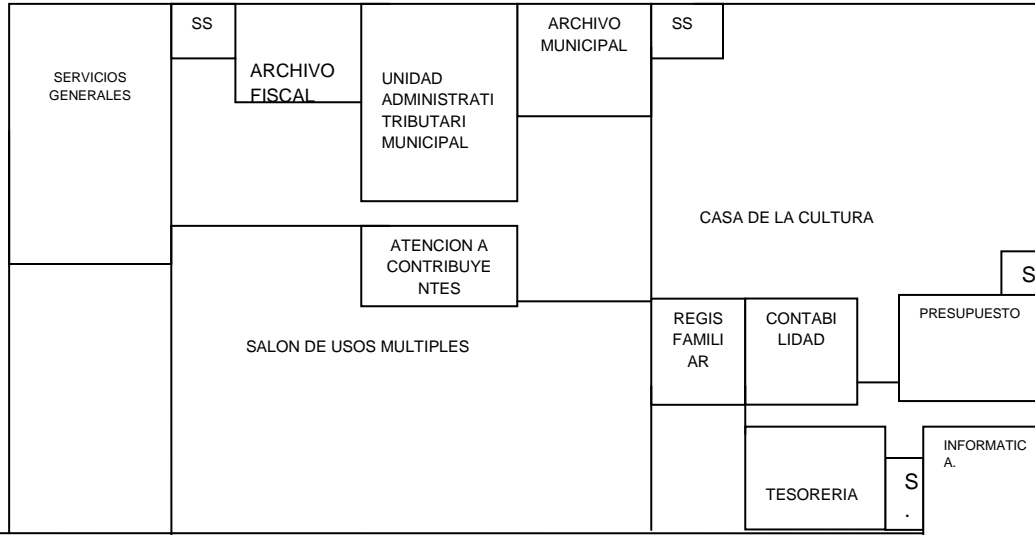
SERVICIOS GENERALES

SS

ARCHIVO FISCAL

UNIDAD ADMINISTRATI TRIBUTARI MUNICIPAL

ARCHIVO MUNICIPAL

SS

CASA DE LA CULTURA

ATENCION A CONTRIBUYENTES

SALON DE USOS MULTIPLES

REGIS FAMILIAR

CONTABILIDAD

S

PRESUPUESTO

TESORERIA

S .

INFORMATICA.